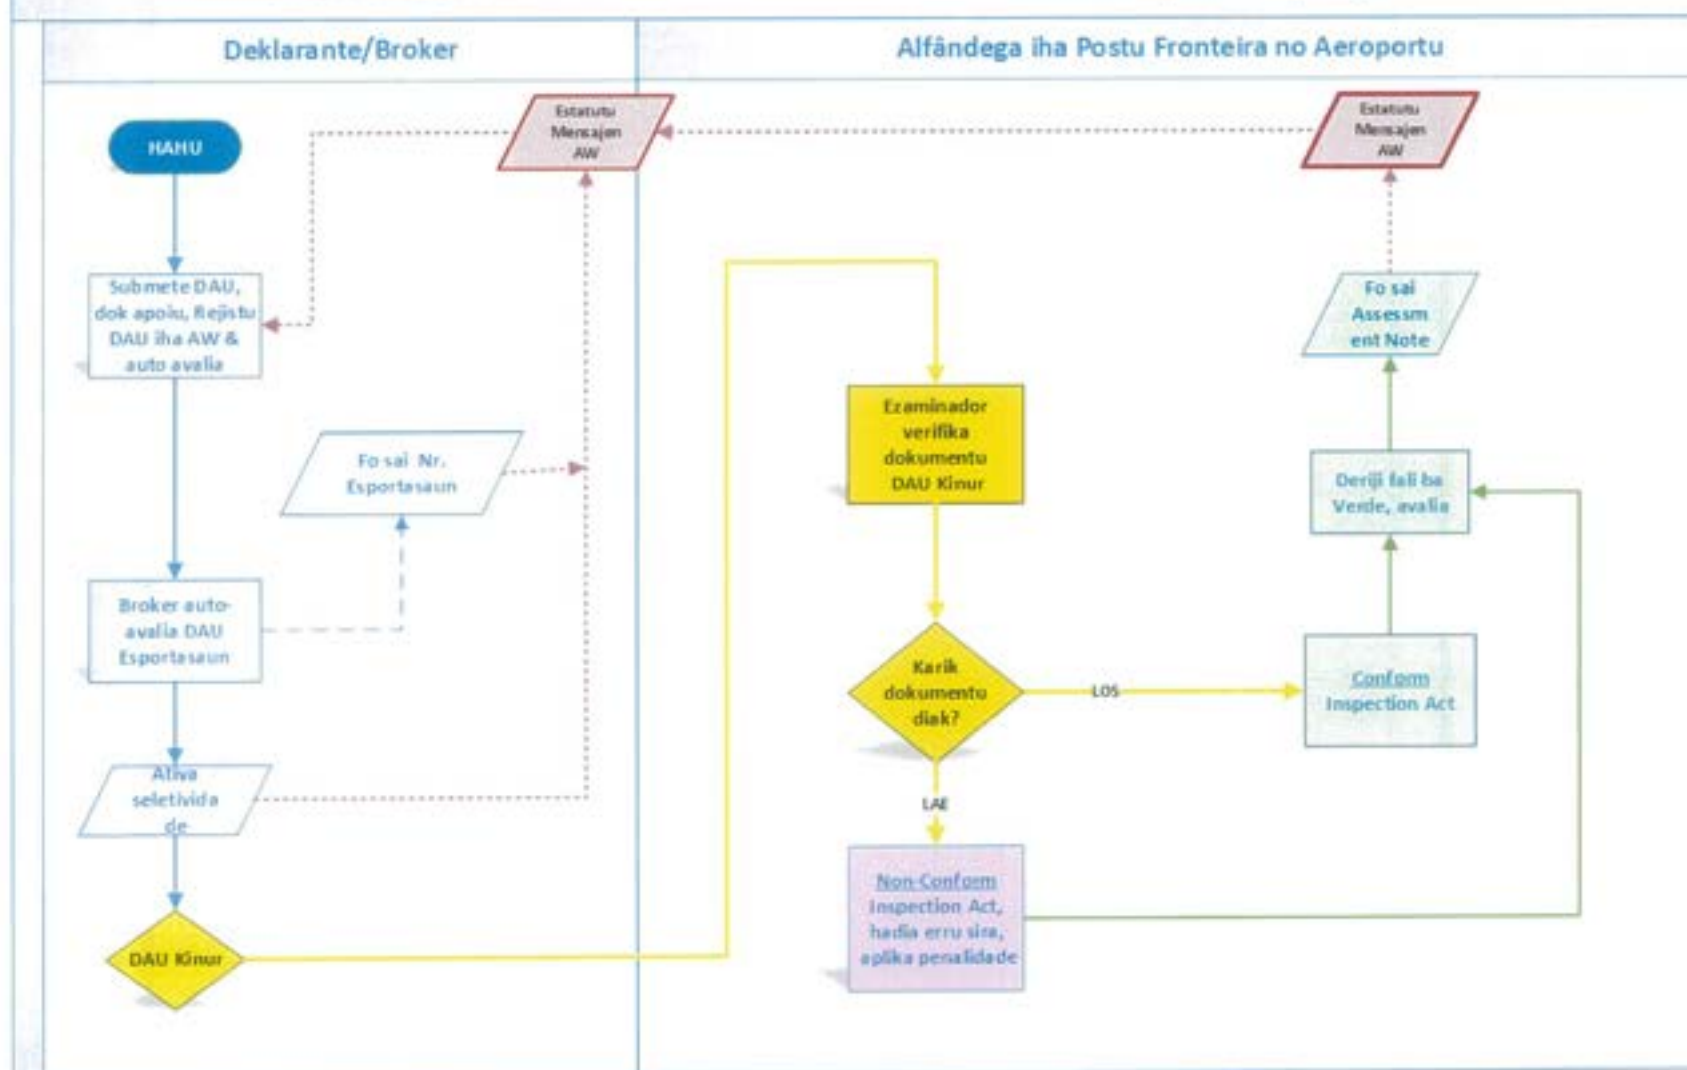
Deklarante/Broker

Alfândega iha Postu Fronteira no Aeroportu

HAHU

Estatutu Mensajen AW

Estatutu Mensajen AW

Submete DAU, dok apoiu, Rejistu DAU iha AW & auto avalia

Fo sai Assessm ent Note

Ezaminador verifika dokumentu DAU Kinur

Fo sai Nr. Esportasaun

Deriji fali ba Verde, avalia

Broker auto-avalia DAU Esportasaun

Karik dokumentu diak?

LOS

Conform Inspection Act

Ativa seletivida de

LAE

Non-Confom Inspection Act, hadia erru sira, aplika penalidade

DAU Kinur